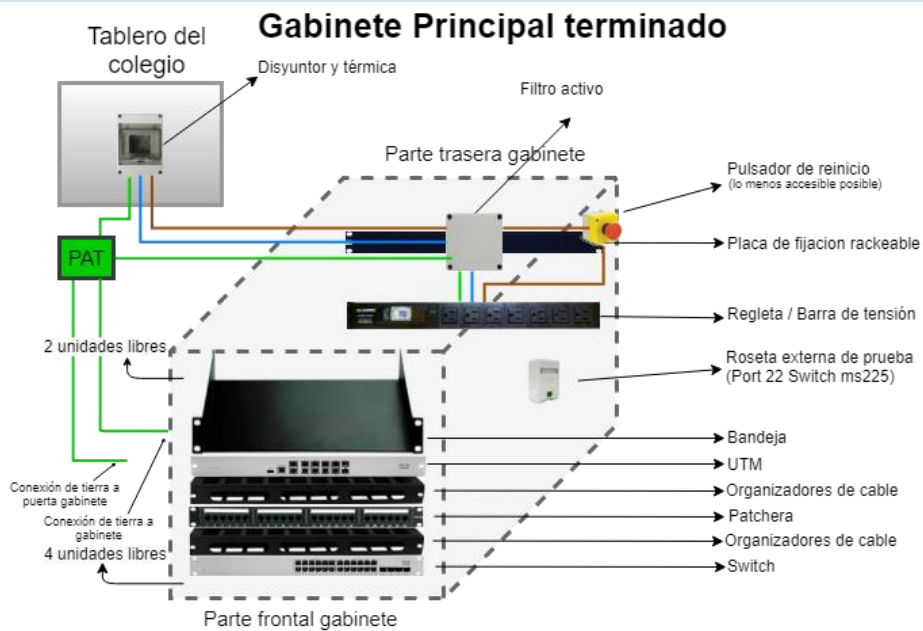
Gabinete Principal terminado

Tablero del colegio

Disyuntor y térmica

Filtro activo

Parte trasera gabinete

Pulsador de reinicio
(lo menos accesible posible)

Placa de fijacion rackeable

PAT

Regleta / Barra de tensión

2 unidades libres

Roseta externa de prueba
(Port 22 Switch ms225)

Bandeja

UTM

Conexión de tierra a puerta gabinete

Organizadores de cable

Conexión de tierra a gabinete

Patchera

4 unidades libres

Organizadores de cable

Switch

Parte frontal gabinete